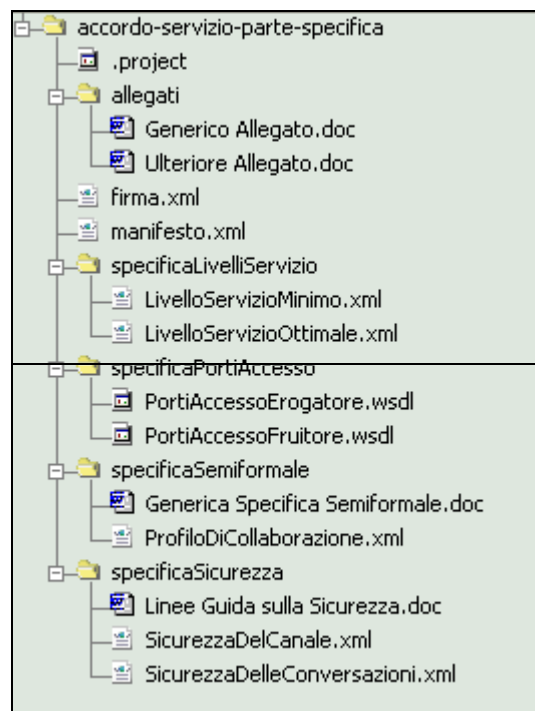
accordo-servizio-parte-specifica
.project
allegati
Generico Allegato.doc
Ulteriore Allegato.doc
firma.xml
manifesto.xml
specificaLivelliServizio
LivelloServizioMinimo.xml
LivelloServizioOttimale.xml
specificaPortiAccesso
PortiAccessoErogatore.wsdl
PortiAccessoFruitore.wsdl
specificaSemiformale
Generica Specifica Semiformale.doc
ProfiloDiCollaborazione.xml
specificaSicurezza
Linee Guida sulla Sicurezza.doc
SicurezzaDelCanale.xml
SicurezzaDelleConversazioni.xml